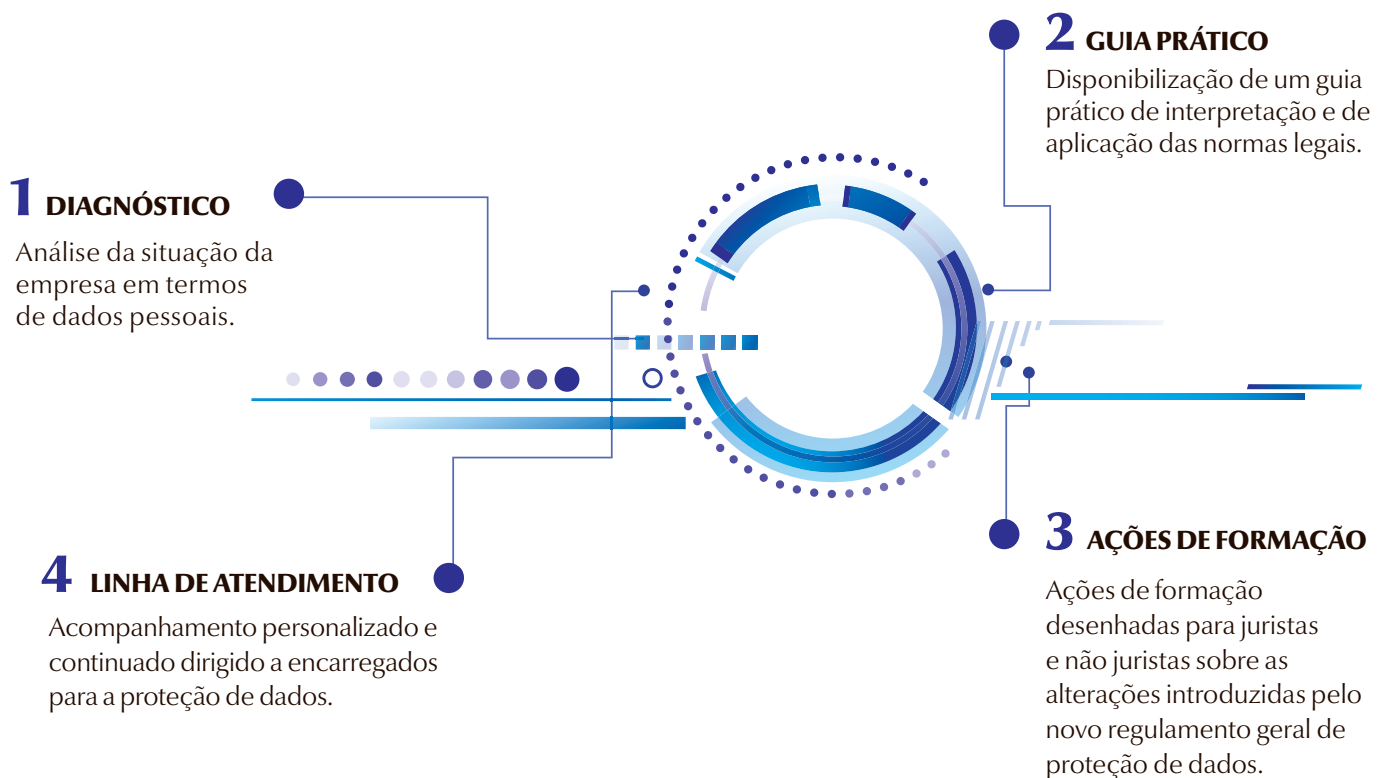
2 GUIA PRÁTICO
Disponibilização de um guia prático de interpretação e de aplicação das normas legais.

1 DIAGNÓSTICO
Análise da situação da empresa em termos de dados pessoais.

3 AÇÕES DE FORMAÇÃO
Ações de formação desenhadas para juristas e não juristas sobre as alterações introduzidas pelo novo regulamento geral de proteção de dados.

4 LINHA DE ATENDIMENTO
Acompanhamento personalizado e continuado dirigido a encarregados para a proteção de dados.